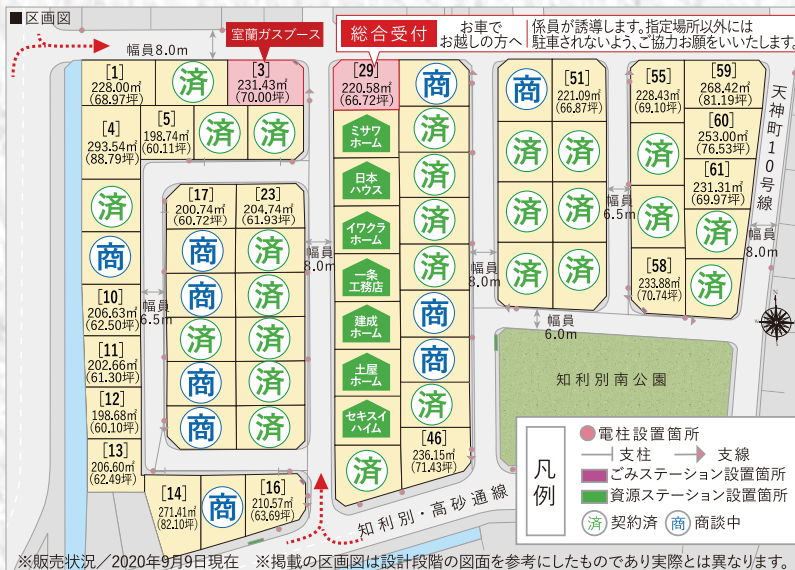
■区画図

室蘭ガスブース

総合受付

お車でお越しの方へ

係員が誘導します。指定場所以外には駐車されないよう、ご協力お願をいいたします。

幅員8.0m

[1] 228.00㎡ (68.97坪)

済

[3] 231.43㎡ (70.00坪)

[4] 293.54㎡ (88.79坪)

[5] 198.74㎡ (60.11坪)

済

済

済

商

[10] 206.63㎡ (62.50坪)

幅員6.5m

[11] 202.66㎡ (61.30坪)

[12] 198.68㎡ (60.10坪)

[13] 206.60㎡ (62.49坪)

[17] 200.74㎡ (60.72坪)

[23] 204.74㎡ (61.93坪)

商 済

商 済

済 済

商 済

商 済

[14] 271.41㎡ (82.10坪)

商

[16] 210.57㎡ (63.69坪)

幅員8.0m

[29] 220.58㎡ (66.72坪)

商

ミサワホーム

済

日本ハウス

済

イワクラホーム

済

一条工務店

済

建成ホーム

商

土屋ホーム

商

セキスイハイム

済

済

[46] 236.15㎡ (71.43坪)

幅員8.0m

商

[51] 221.09㎡ (66.87坪)

済 済

済 済

済 済

幅員6.0m

[55] 228.43㎡ (69.10坪)

[59] 268.42㎡ (81.19坪)

[60] 253.00㎡ (76.53坪)

済

[61] 231.31㎡ (69.97坪)

幅員6.5m

済

済

[58] 233.88㎡ (70.74坪)

済

天神町10号線

幅員8.0m

知利別南公園

知利別・高砂通線

凡例

電柱設置箇所

支柱

支線

ごみステーション設置箇所

資源ステーション設置箇所

済 契約済

商 商談中

※販売状況／2020年9月9日現在　※掲載の区画図は設計段階の図面を参考にしたものですが実際とは異なります。